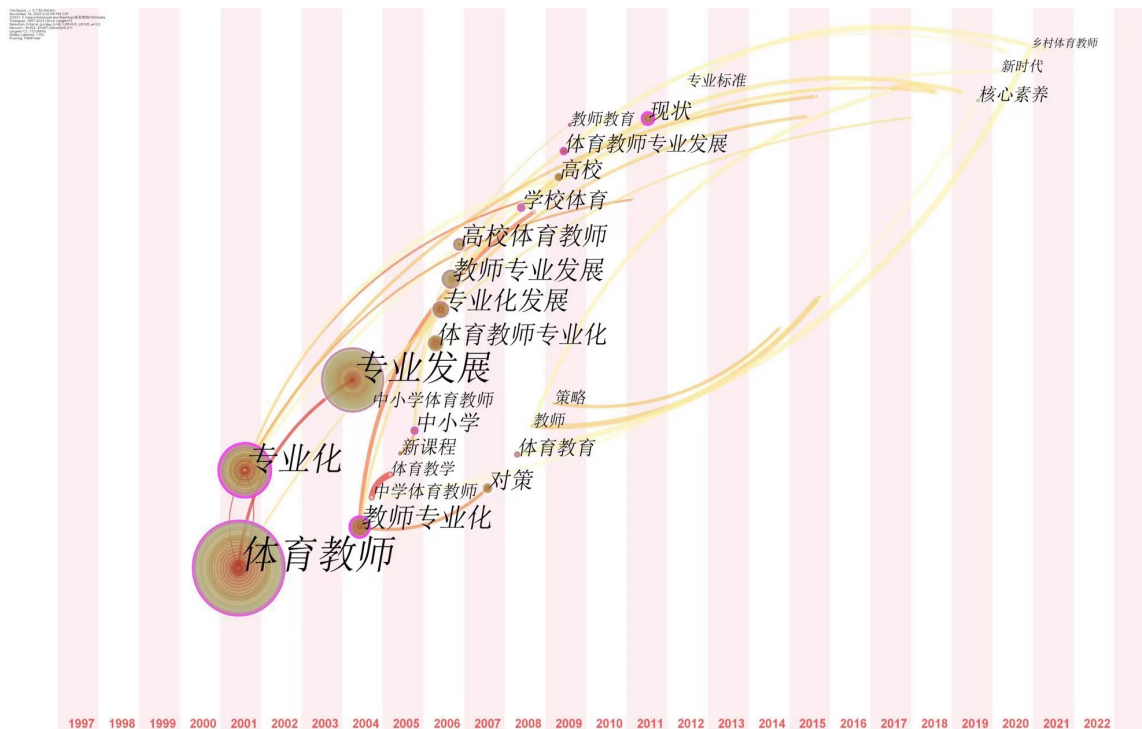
乡村体育教师
专业标准
新时代
核心素养
教师教育
现状
体育教师专业发展
高校
学校体育
高校体育教师
教师专业发展
专业化发展
体育教师专业化
专业发展
中小学体育教师
策略
中小学
教师
新课程
体育教育
体育教学
中学体育教师
对策
专业化
教师专业化
体育教师

1997 1998 1999 2000 2001 2002 2003 2004 2005 2006 2007 2008 2009 2010 2011 2012 2013 2014 2015 2016 2017 2018 2019 2020 2021 2022